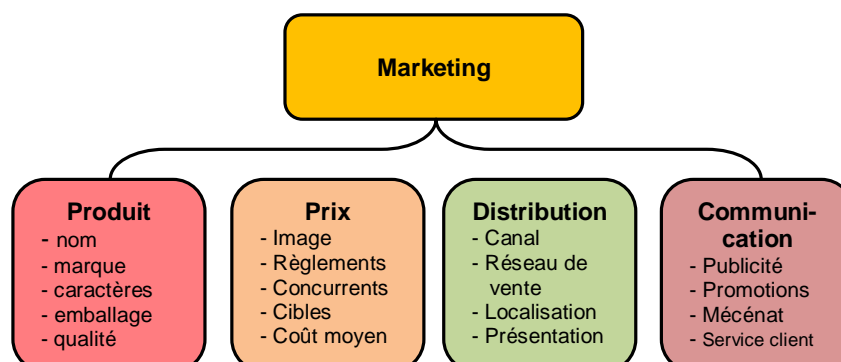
Marketing

Produit
- nom
- marque
- caractères
- emballage
- qualité

Prix
- Image
- Règlements
- Concurrents
- Cibles
- Coût moyen

Distribution
- Canal
- Réseau de vente
- Localisation
- Présentation

Communication
- Publicité
- Promotions
- Mécénat
- Service client